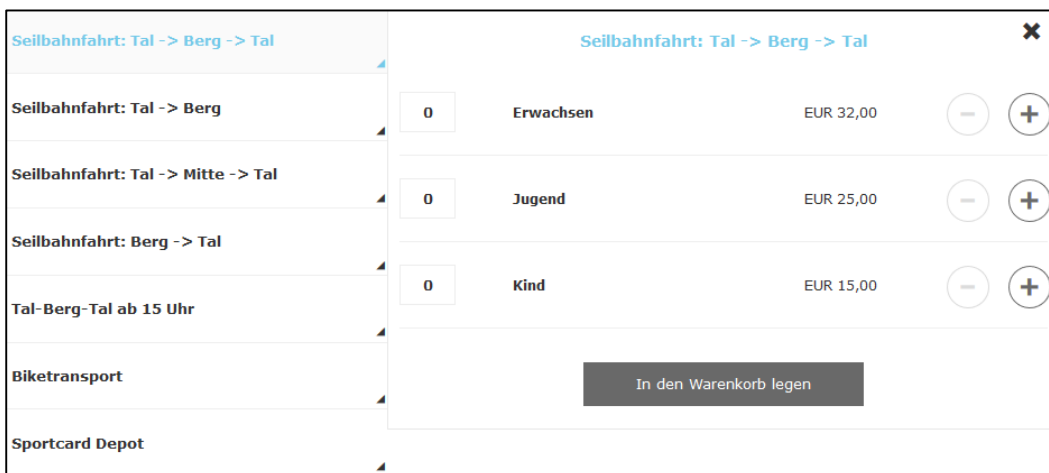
Seilbahnfahrt: Tal -> Berg -> Tal

Seilbahnfahrt: Tal -> Berg

Seilbahnfahrt: Tal -> Mitte -> Tal

Seilbahnfahrt: Berg -> Tal

Tal-Berg-Tal ab 15 Uhr

Biketransport

Sportcard Depot

Seilbahnfahrt: Tal -> Berg -> Tal

✖

| | | | | |
|---|---|---|---|---|
| 0 | Erwachsen | EUR 32,00 | − | + |
| 0 | Jugend | EUR 25,00 | − | + |
| 0 | Kind | EUR 15,00 | − | + |

In den Warenkorb legen